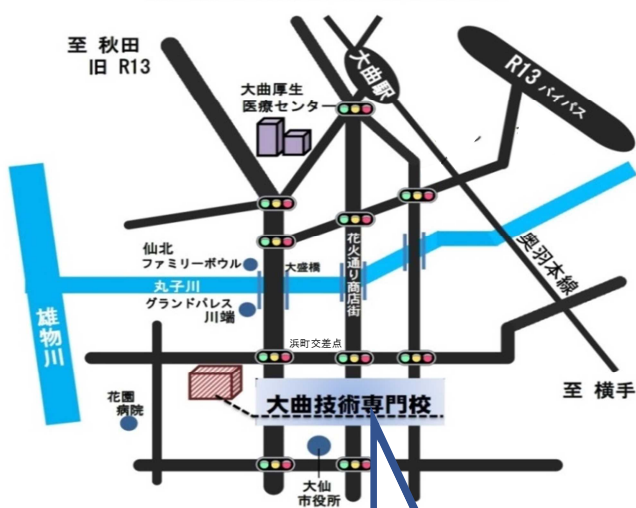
至 秋田
旧 R13

大曲駅

R13 バイパス

大曲厚生
医療センター

仙北
ファミリーボウル

大盛橋

花火通り商店街

奥羽本線

丸子川

雄物川

グランドパレス
川端

浜町交差点

至 横手

花園
病院

大曲技術専門校

大仙
市役所